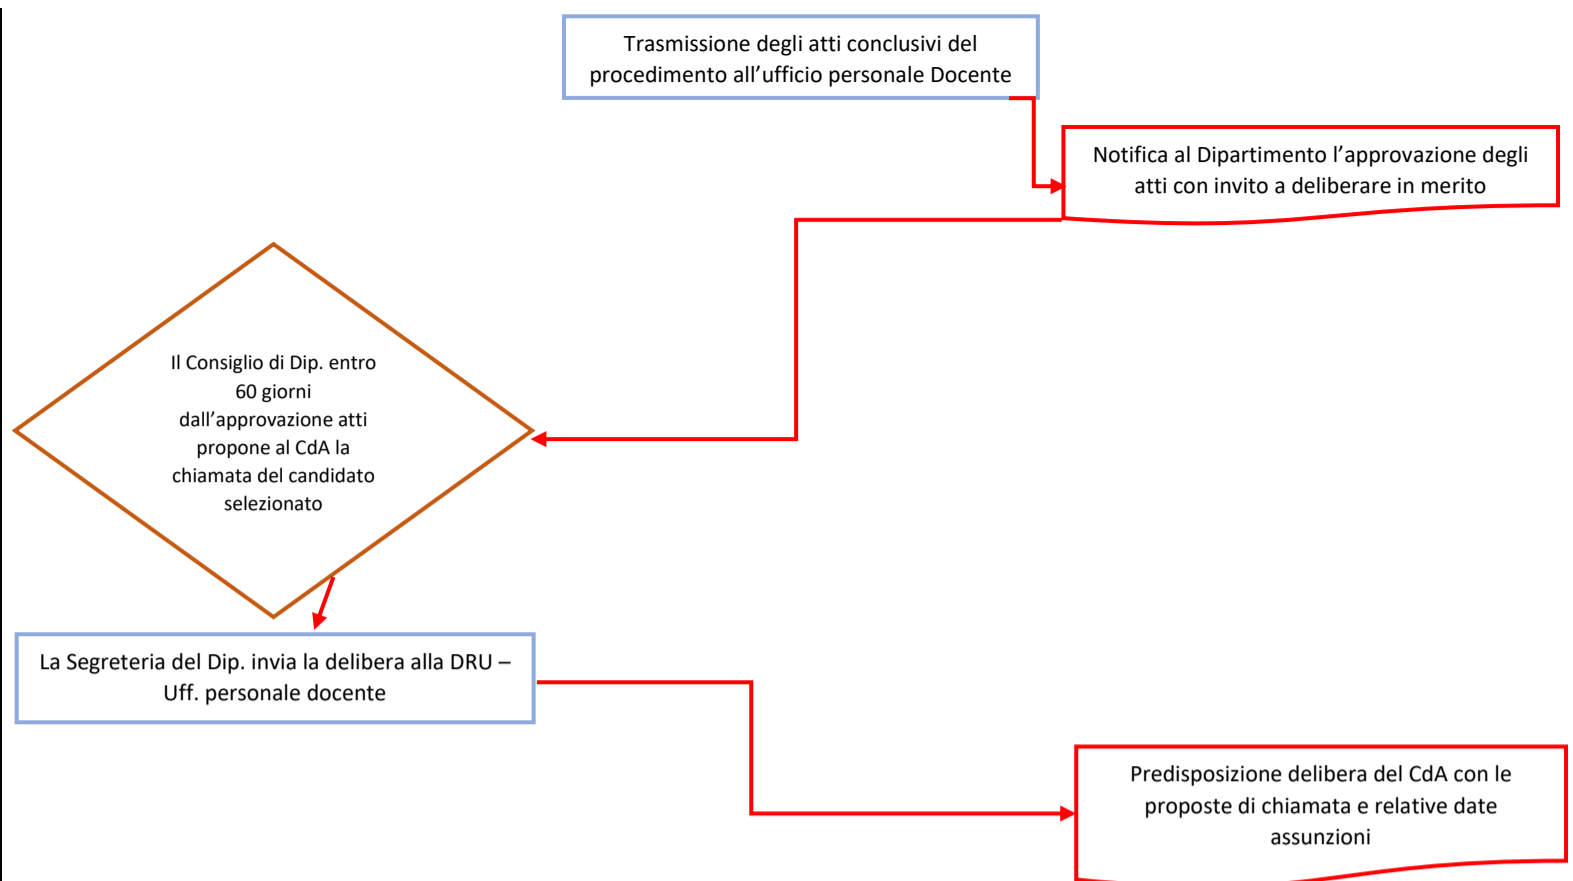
Trasmissione degli atti conclusivi del procedimento all’ufficio personale Docente

Notifica al Dipartimento l’approvazione degli atti con invito a deliberare in merito

Il Consiglio di Dip. entro 60 giorni dall’approvazione atti propone al CdA la chiamata del candidato selezionato

La Segreteria del Dip. invia la delibera alla DRU – Uff. personale docente

Predisposizione delibera del CdA con le proposte di chiamata e relative date assunzioni